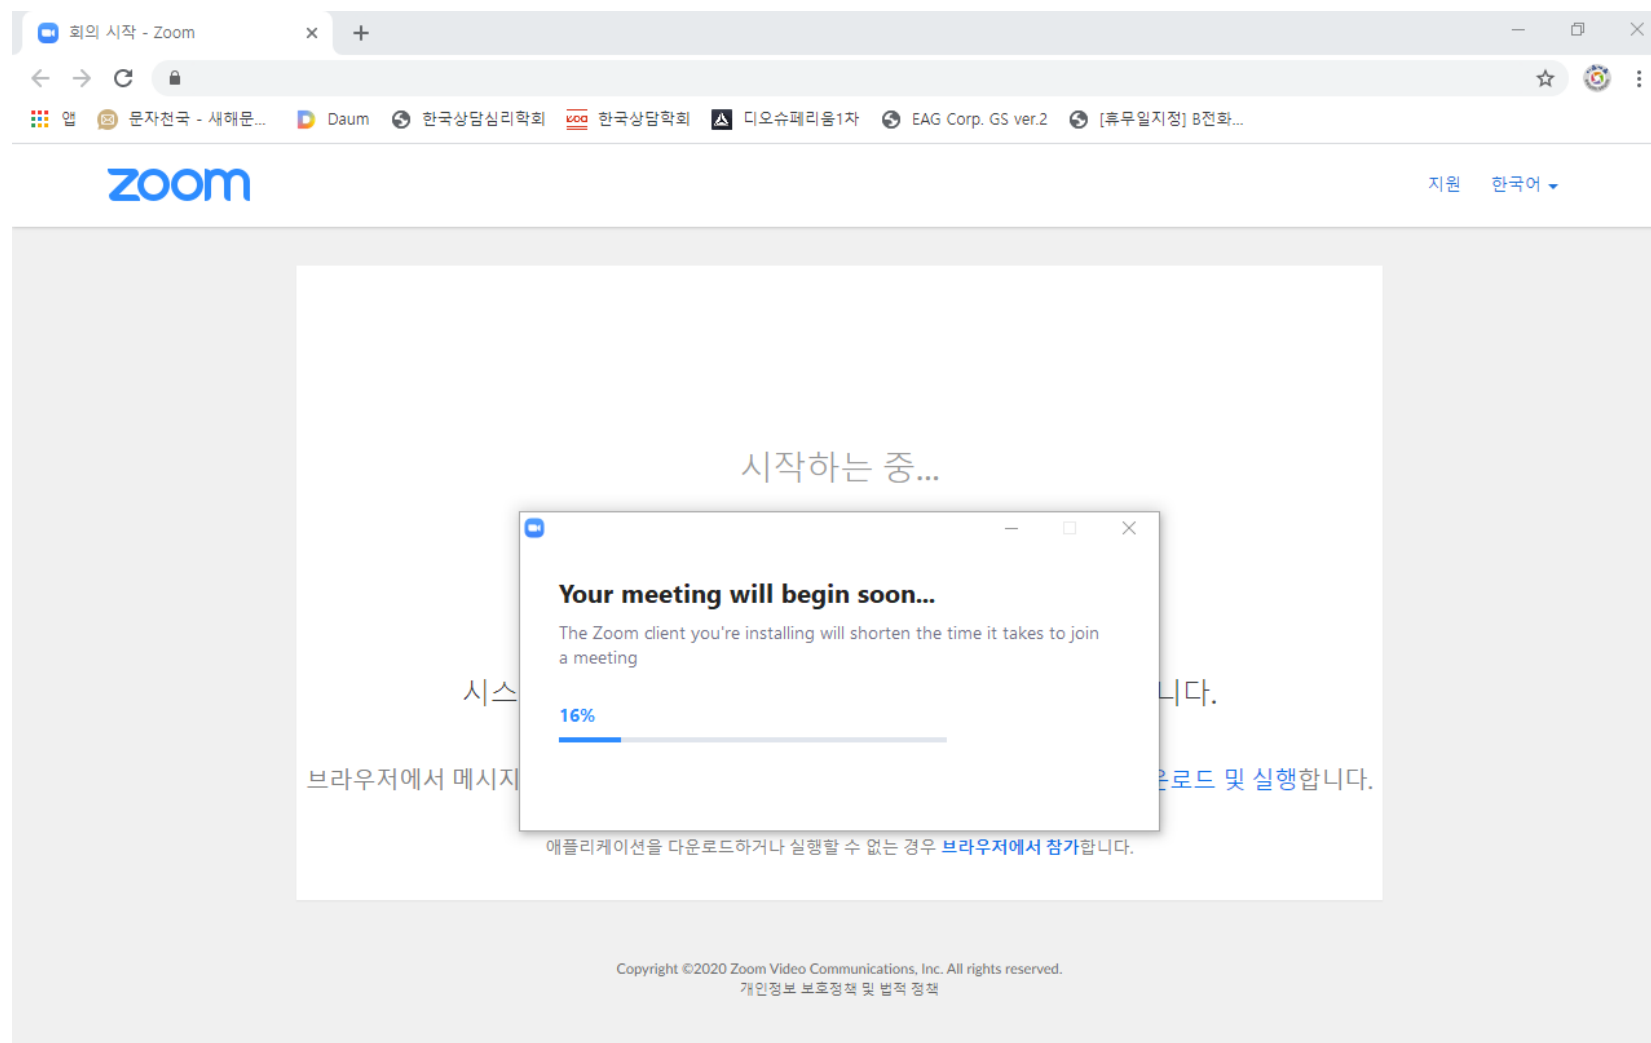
회의 시작 - Zoom

앱 문자천국 - 새해문... Daum 한국상담심리학회 한국상담학회 디오슈페리움1차 EAG Corp. GS ver.2 [휴무일지정] B전화...

zoom

지원 한국어

시작하는 중...

시스 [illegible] 니다.

브라우저에서 메시지 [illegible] 로드 및 실행합니다.

애플리케이션을 다운로드하거나 실행할 수 없는 경우 브라우저에서 참가합니다.

Your meeting will begin soon...

The Zoom client you're installing will shorten the time it takes to join a meeting

16%

Copyright ©2020 Zoom Video Communications, Inc. All rights reserved.
개인정보 보호정책 및 법적 정책